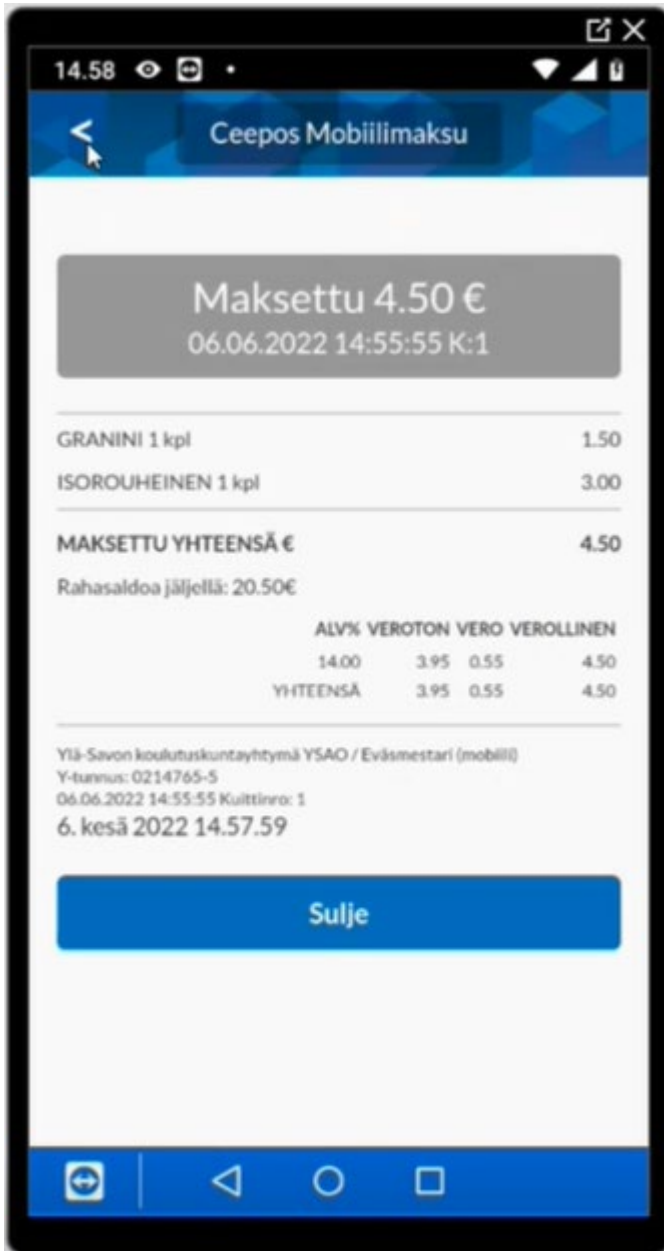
14.58

<

Ceepos Mobiilimaksu

Maksettu 4.50 €
06.06.2022 14:55:55 K:1

GRANINI 1 kpl 1.50
ISOROUHEINEN 1 kpl 3.00

MAKSETTU YHTEENSÄ € 4.50

Rahasaldoa jäljellä: 20.50€

| ALV% | VEROTON | VERO | VEROLLINEN |
|---|---|---|---|
| 14.00 | 3.95 | 0.55 | 4.50 |
| YHTEENSÄ | 3.95 | 0.55 | 4.50 |

Ylä-Savon koulutuskuntayhtymä YSAO / Eväsmestari (mobiili)
Y-tunnus: 0214765-5
06.06.2022 14:55:55 Kuittinro: 1
6. kesä 2022 14.57.59

Sulje